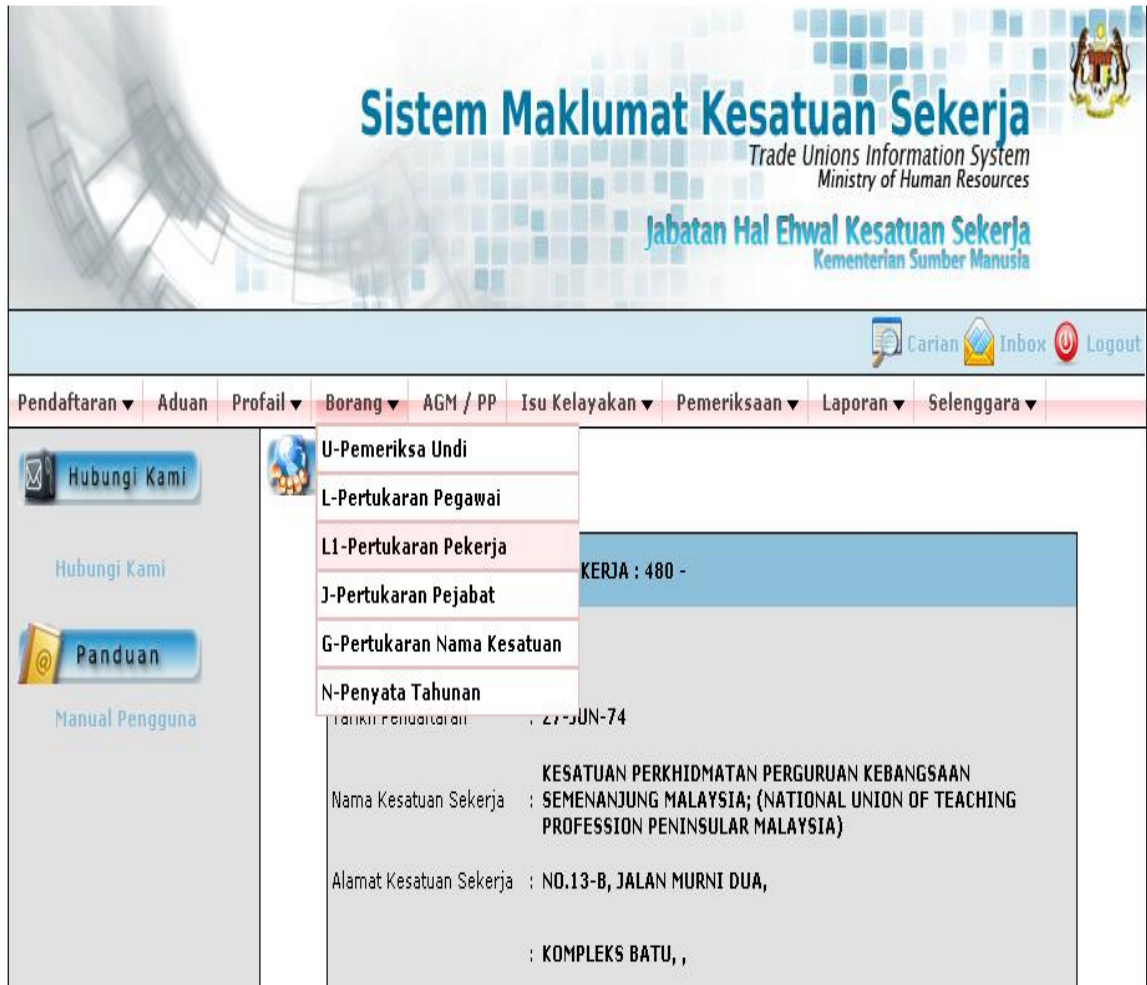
Sistem Maklumat Kesatuan Sekerja
Trade Unions Information System
Ministry of Human Resources

Jabatan Hal Ehwal Kesatuan Sekerja
Kementerian Sumber Manusia

Carian Inbox Logout

Pendaftaran ▾ Aduan Profail ▾ Borang ▾ AGM / PP Isu Kelayakan ▾ Pemeriksaan ▾ Laporan ▾ Selenggara ▾

U-Pemeriksa Undi
L-Pertukaran Pegawai
L1-Pertukaran Pekerja
J-Pertukaran Pejabat
G-Pertukaran Nama Kesatuan
N-Penyata Tahunan

Hubungi Kami

Hubungi Kami

Panduan

Manual Pengguna

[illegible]KERJA : 480 -

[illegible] : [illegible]-JUN-74

Nama Kesatuan Sekerja : KESATUAN PERKHIDMATAN PERGURUAN KEBANGSAAN SEMENANJUNG MALAYSIA; (NATIONAL UNION OF TEACHING PROFESSION PENINSULAR MALAYSIA)

Alamat Kesatuan Sekerja : NO.13-B, JALAN MURNI DUA,

: KOMPLEKS BATU, ,